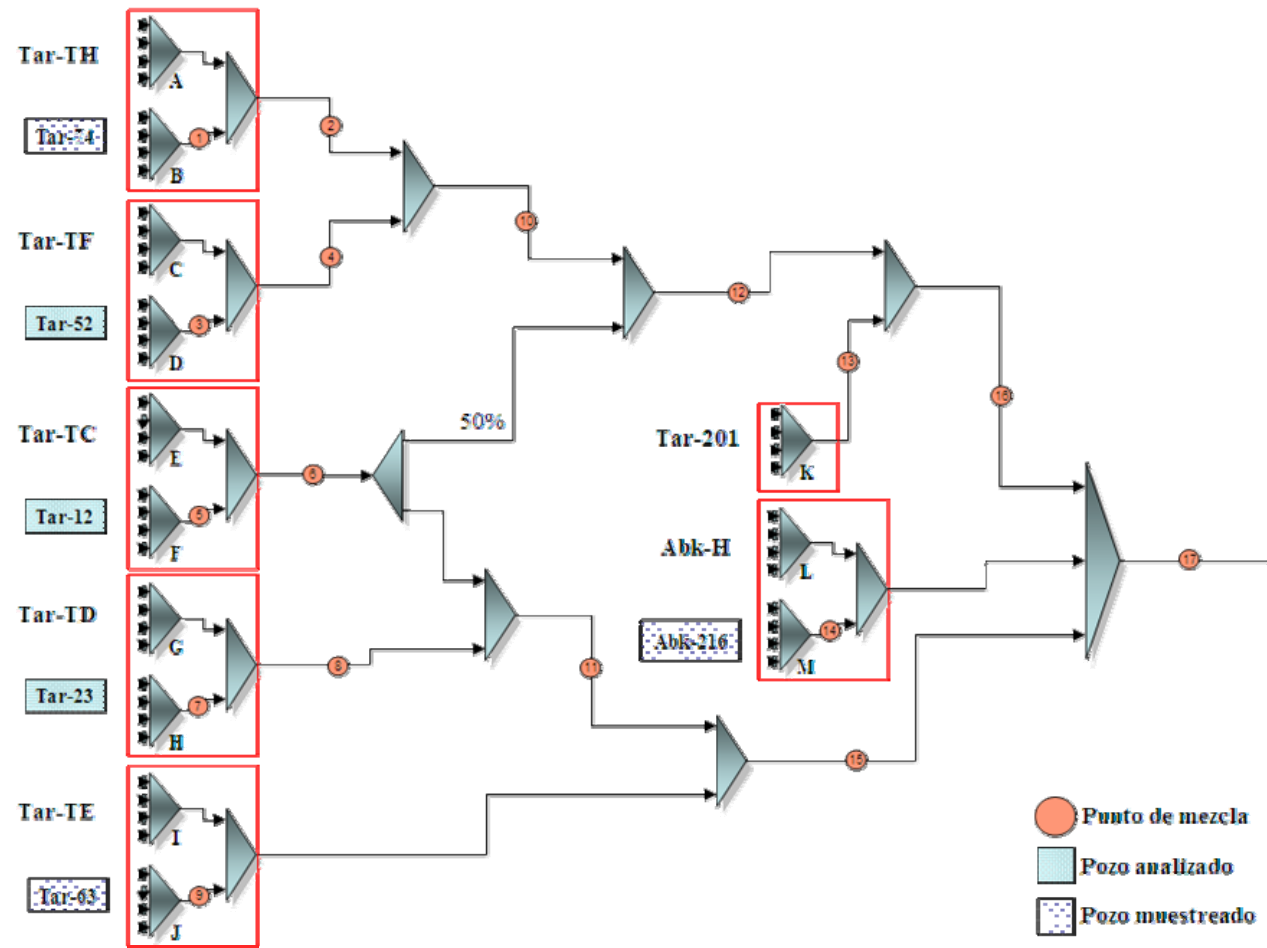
Tar-TH

Tar-74

A

B

1

2

Tar-TF

Tar-52

C

D

3

4

10

12

Tar-TC

Tar-12

E

F

5

6

50%

Tar-201

K

13

16

Abk-H

Abk-216

L

M

14

17

Tar-TD

Tar-23

G

H

7

8

11

Tar-TE

Tar-03

I

J

9

15

Punto de mezcla

Pozo analizado

Pozo muestreado